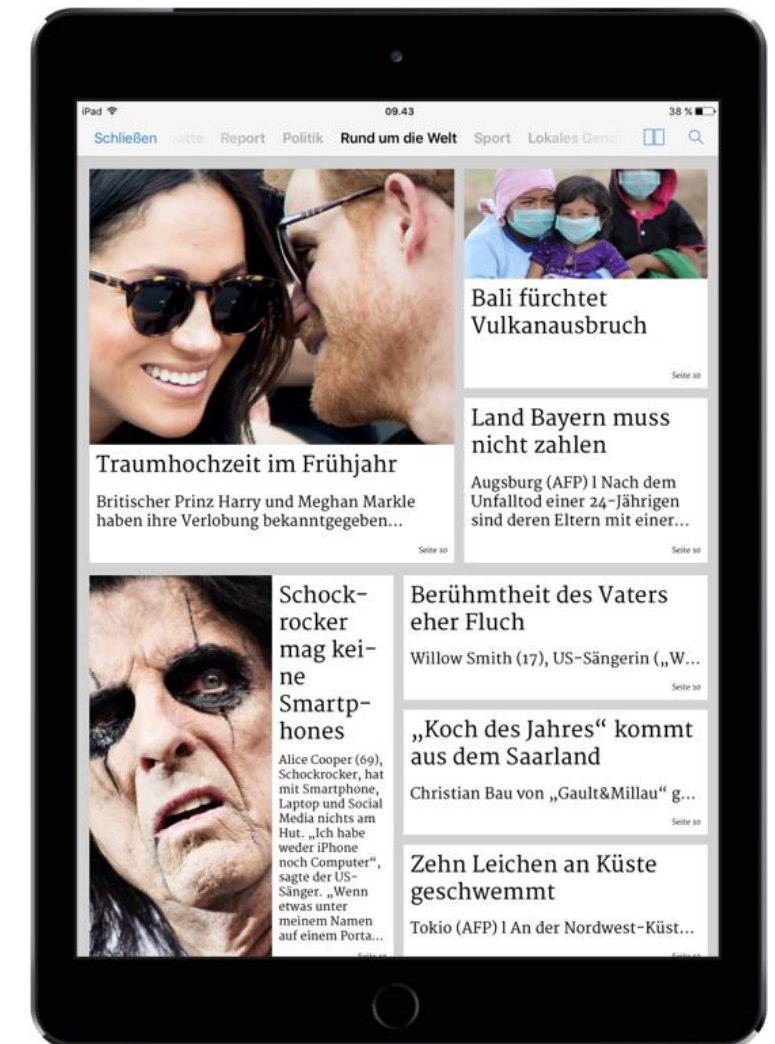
iPad
09.43
38 %

Schließen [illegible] Report Politik Rund um die Welt Sport Lokales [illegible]

Traumhochzeit im Frühjahr

Britischer Prinz Harry und Meghan Markle haben ihre Verlobung bekanntgegeben…

Seite 10

Bali fürchtet Vulkanausbruch

Seite 10

Land Bayern muss nicht zahlen

Augsburg (AFP) l Nach dem Unfalltod einer 24-Jährigen sind deren Eltern mit einer…

Seite 10

Schockrocker mag keine Smartphones

Alice Cooper (69), Schockrocker, hat mit Smartphone, Laptop und Social Media nichts am Hut. „Ich habe weder iPhone noch Computer“, sagte der US-Sänger. „Wenn etwas unter meinem Namen auf einem Porta…

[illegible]

Berühmtheit des Vaters eher Fluch

Willow Smith (17), US-Sängerin („W…

Seite 10

„Koch des Jahres“ kommt aus dem Saarland

Christian Bau von „Gault&Millau“ g…

Seite 10

Zehn Leichen an Küste geschwemmt

Tokio (AFP) l An der Nordwest-Küst…

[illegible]